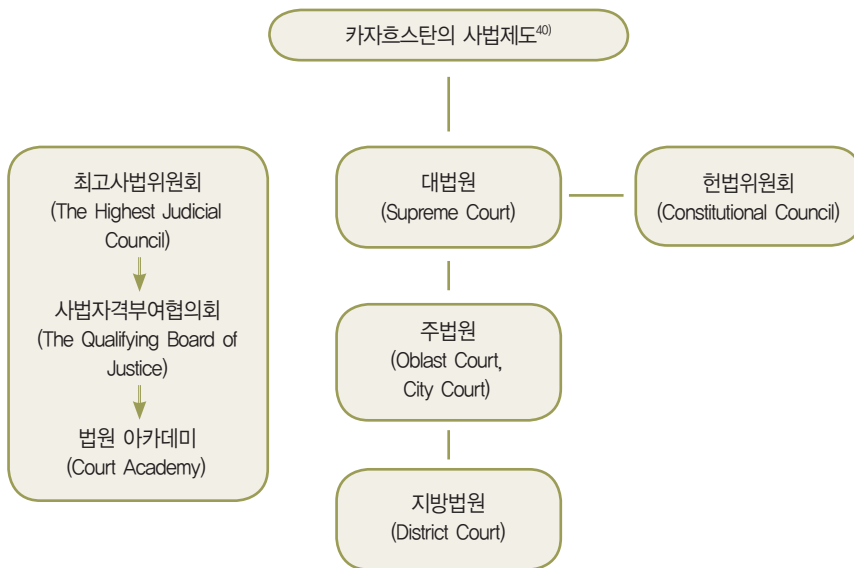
카자흐스탄의 사법제도$^{40)}$

최고사법위원회
(The Highest Judicial Council)

사법자격부여협의회
(The Qualifying Board of Justice)

법원 아카데미
(Court Academy)

대법원
(Supreme Court)

헌법위원회
(Constitutional Council)

주법원
(Oblast Court, City Court)

지방법원
(District Court)